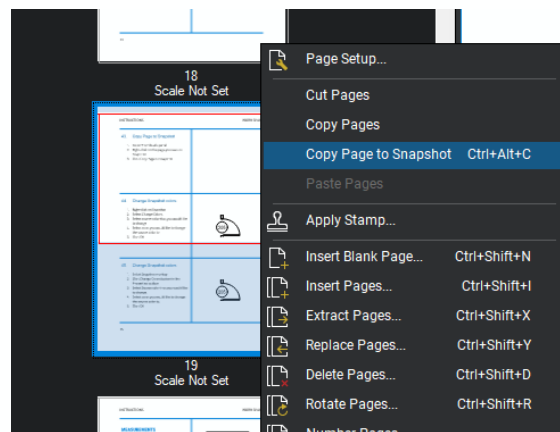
18
Scale Not Set

19
Scale Not Set

Page Setup...
Cut Pages
Copy Pages
Copy Page to Snapshot Ctrl+Alt+C
Paste Pages
Apply Stamp...
Insert Blank Page... Ctrl+Shift+N
Insert Pages... Ctrl+Shift+I
Extract Pages... Ctrl+Shift+X
Replace Pages... Ctrl+Shift+Y
Delete Pages... Ctrl+Shift+D
Rotate Pages... Ctrl+Shift+R
Number Pages...